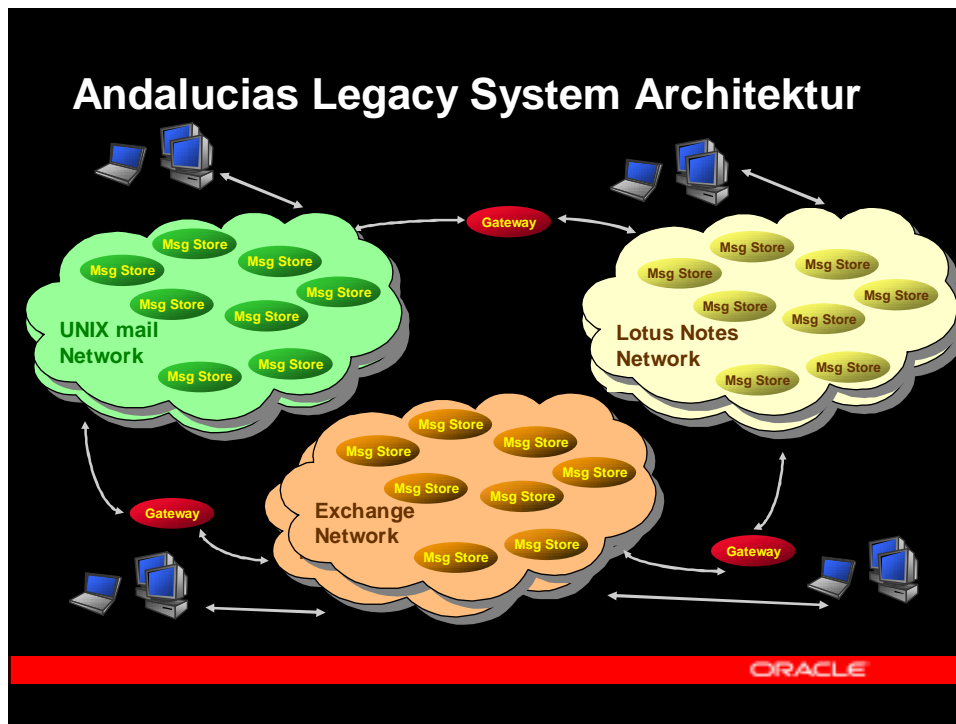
Andalucias Legacy System Architektur

Gateway

Msg Store
Msg Store
Msg Store
Msg Store
Msg Store
Msg Store
Msg Store
Msg Store

UNIX mail Network

Msg Store
Msg Store
Msg Store
Msg Store
Msg Store
Msg Store
Msg Store
Msg Store

Lotus Notes Network

Msg Store
Msg Store
Msg Store
Msg Store
Msg Store
Msg Store
Msg Store
Msg Store

Exchange Network

Gateway

Gateway

ORACLE